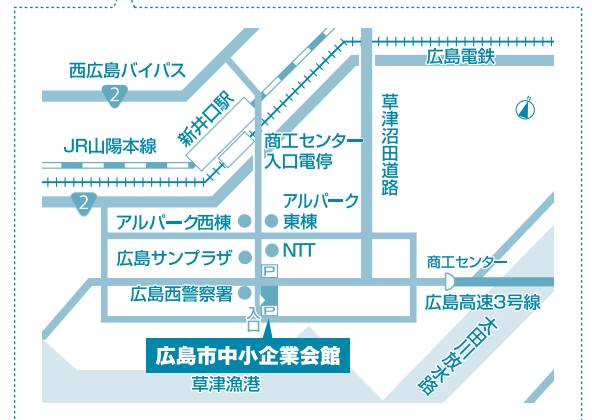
西広島バイパス

2

広島電鉄

新井口駅

JR山陽本線

商工センター入口電停

草津沼田道路

2

アルパーク東棟

アルパーク西棟

広島サンプラザ

NTT

P

商工センター

広島西警察署

P

入口

広島高速3号線

太田川放水路

広島市中小企業会館

草津漁港